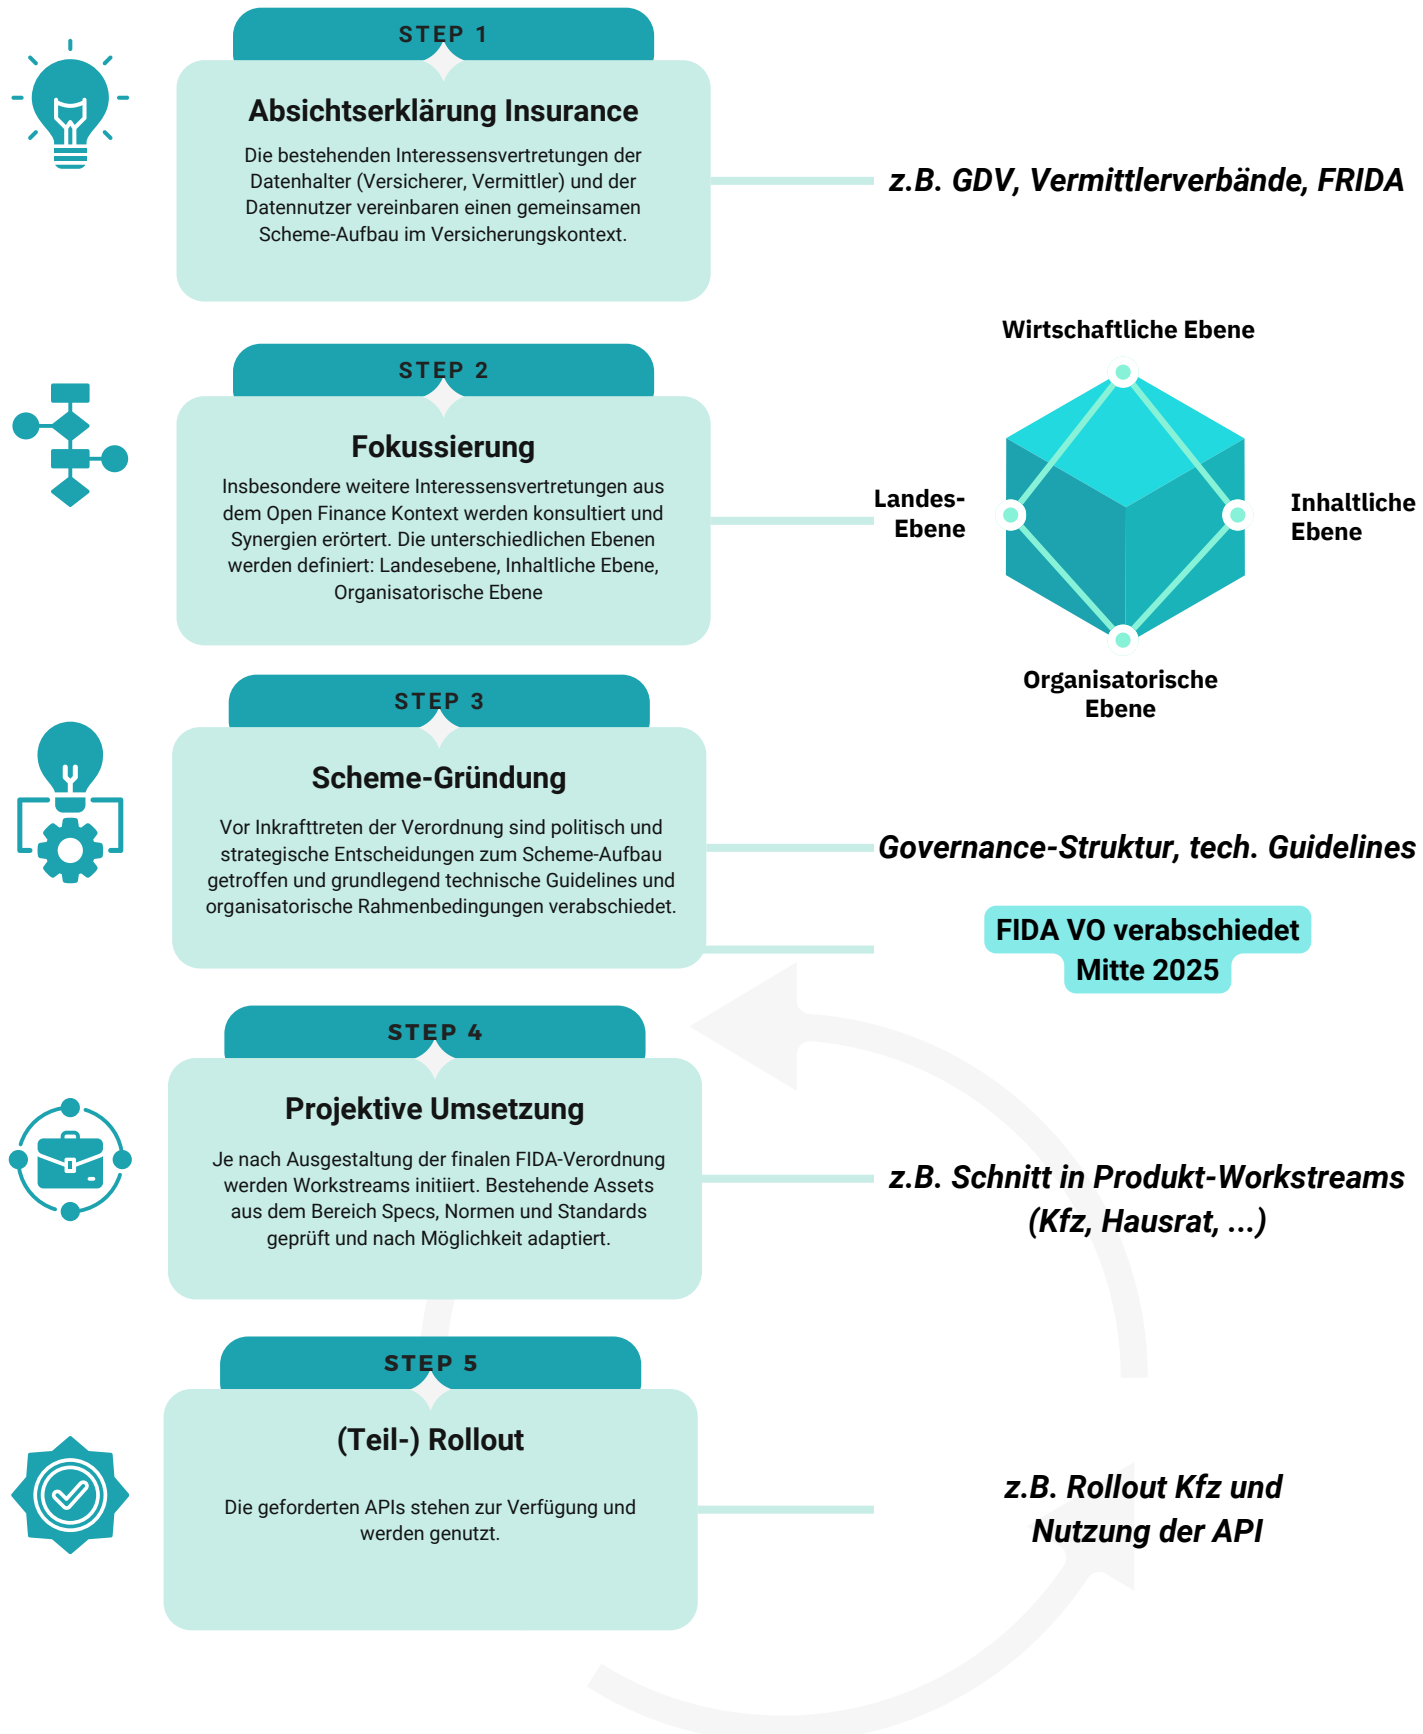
STEP 1

Absichtserklärung Insurance

Die bestehenden Interessensvertretungen der Datenhalter (Versicherer, Vermittler) und der Datennutzer vereinbaren einen gemeinsamen Scheme-Aufbau im Versicherungskontext.

z.B. GDV, Vermittlerverbände, FRIDA

STEP 2

Fokussierung

Insbesondere weitere Interessensvertretungen aus dem Open Finance Kontext werden konsultiert und Synergien erörtert. Die unterschiedlichen Ebenen werden definiert: Landesebene, Inhaltliche Ebene, Organisatorische Ebene

Wirtschaftliche Ebene

Landes-Ebene

Inhaltliche Ebene

Organisatorische Ebene

STEP 3

Scheme-Gründung

Vor Inkrafttreten der Verordnung sind politisch und strategische Entscheidungen zum Scheme-Aufbau getroffen und grundlegend technische Guidelines und organisatorische Rahmenbedingungen verabschiedet.

Governance-Struktur, tech. Guidelines

FIDA VO verabschiedet Mitte 2025

STEP 4

Projektive Umsetzung

Je nach Ausgestaltung der finalen FIDA-Verordnung werden Workstreams initiiert. Bestehende Assets aus dem Bereich Specs, Normen und Standards geprüft und nach Möglichkeit adaptiert.

z.B. Schnitt in Produkt-Workstreams (Kfz, Hausrat, ...)

STEP 5

(Teil-) Rollout

Die geforderten APIs stehen zur Verfügung und werden genutzt.

z.B. Rollout Kfz und Nutzung der API